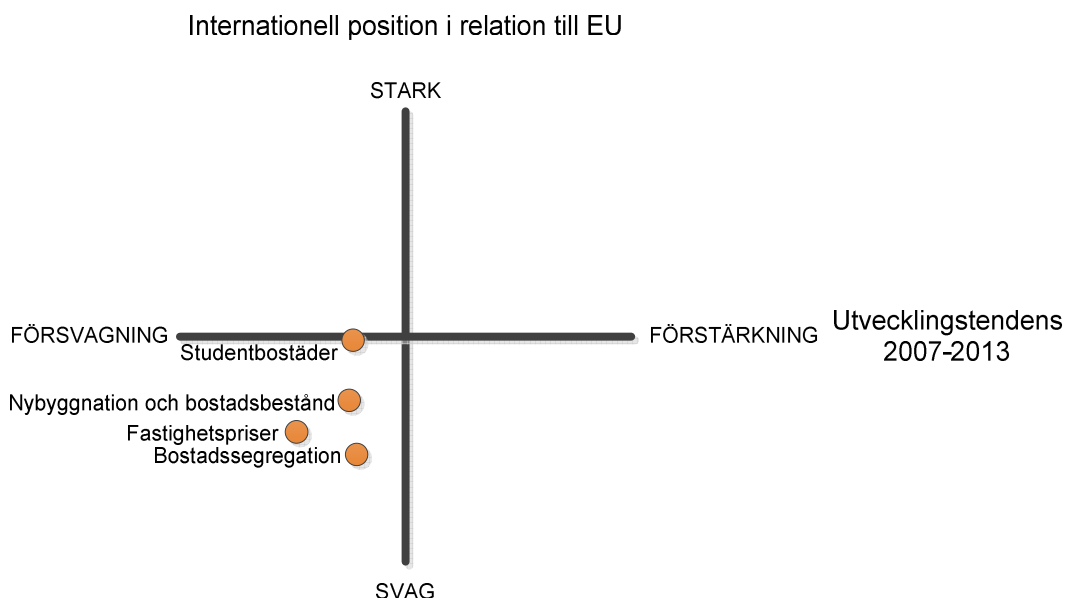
Internationell position i relation till EU

STARK

FÖRSVAGNING

FÖRSTÄRKNING

Utvecklingstendens 2007-2013

Studentbostäder

Nybyggnation och bostadsbestånd

Fastighetspriser

Bostadssegregation

SVAG